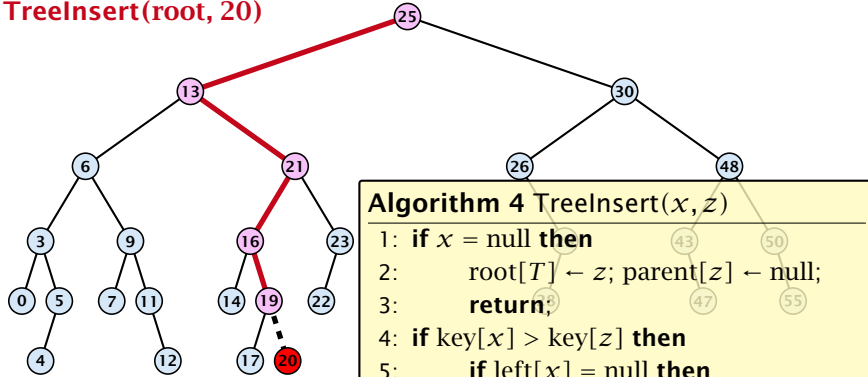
TreeInsert(root, 20)

25

13

30

6

21

26

48

3

9

16

23

43

50

0

5

7

11

14

19

22

47

55

4

12

17

20

**Algorithm 4** TreeInsert($x, z$)

1: **if** $x = \text{null}$ **then**

2: $\text{root}[T] \leftarrow z$; $\text{parent}[z] \leftarrow \text{null}$;

3: **return**;

4: **if** $\text{key}[x] > \text{key}[z]$ **then**

5: **if** $\text{left}[x] = \text{null}$ **then**